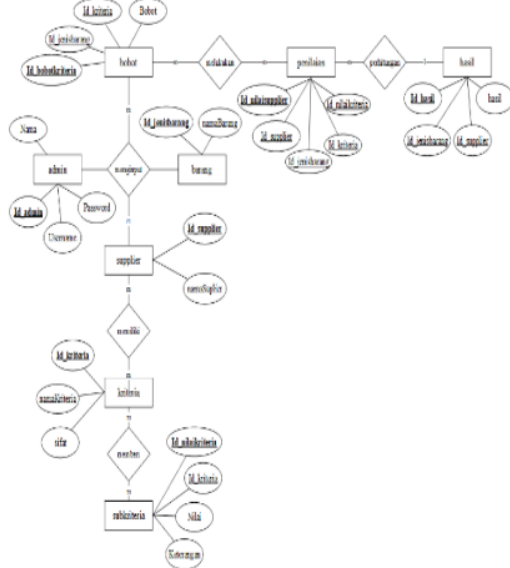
Id_kriteria
Bobot
Id_jenisbarang
bobot
Id_bobotkriteria
n
melakukan
n
penilaian
n
perhitungan
1
hasil
Id_nilaisupplier
Id_nilaikriteria
Id_supplier
Id_kriteria
Id_jenisbarang
Id_hasil
hasil
Id_jenisbarang
Id_supplier
Id_jenisbarang
namaBarang
Nama
admin
mengelola
barang
Id_admin
Password
Username
n
Id_supplier
supplier
namaSuplier
n
memiliki
n
Id_kriteria
kriteria
namaKriteria
sifat
n
memiliki
n
Id_subkriteria
Id_kriteria
subkriteria
Nilai
Keterangan